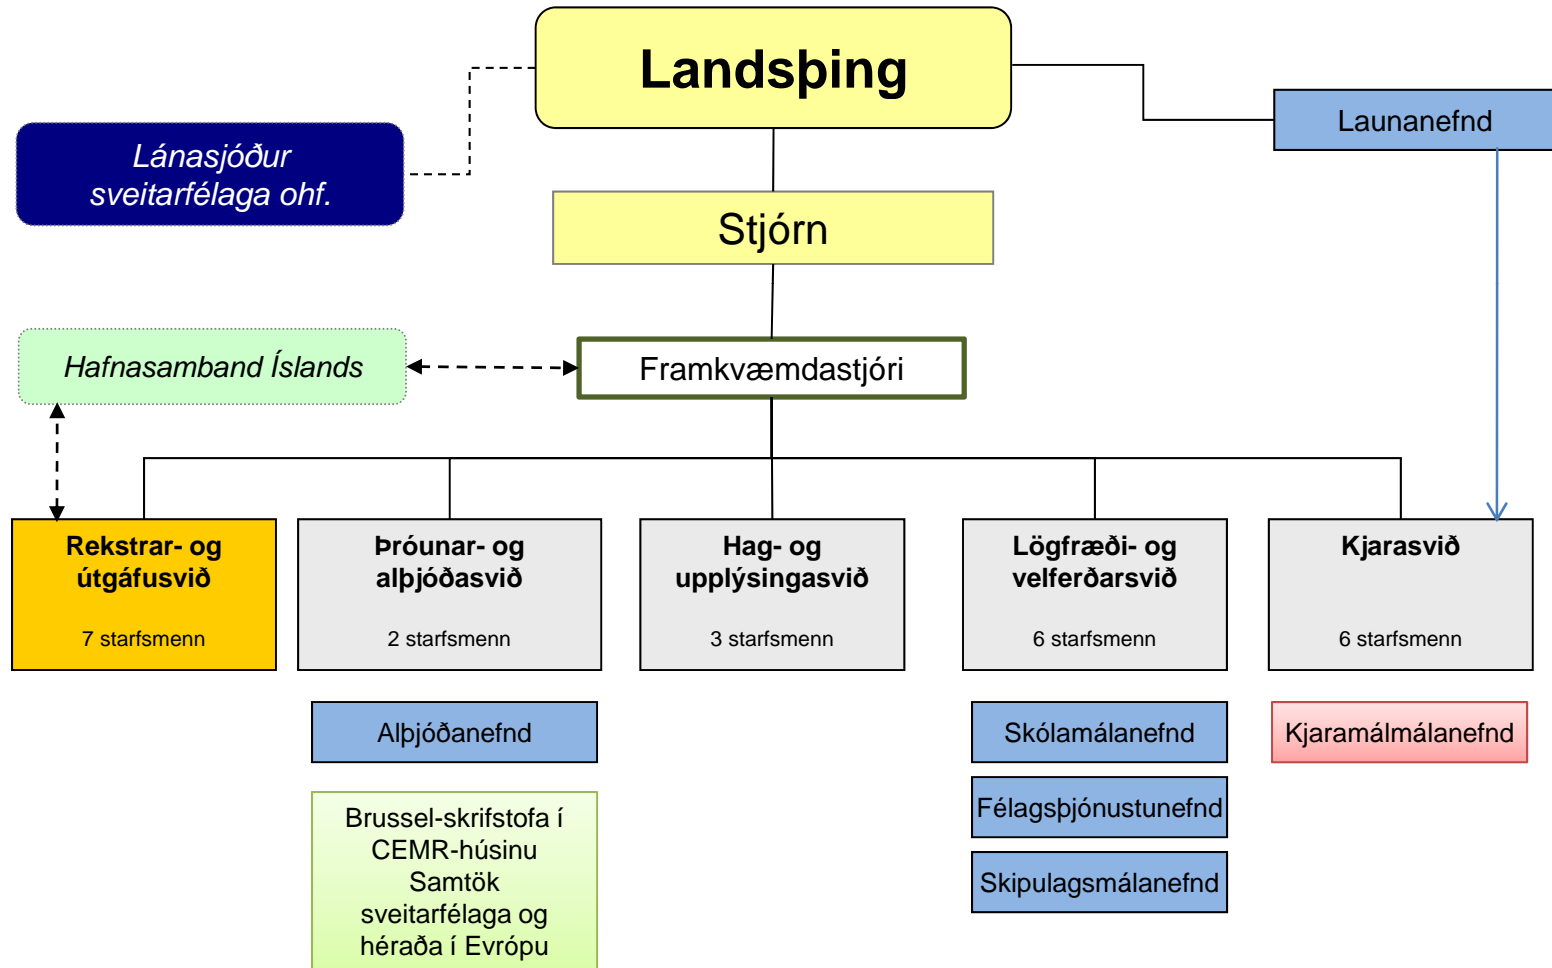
Landsþing

Launanefnd

Lánasjóður sveitarfélaga ohf.

Stjórn

Hafnasamband Íslands

Framkvæmdastjóri

Rekstrar- og útgáfusvið

7 starfsmenn

Þróunar- og alþjóðasvið

2 starfsmenn

Hag- og upplýsingasvið

3 starfsmenn

Lögfræði- og velferðarsvið

6 starfsmenn

Kjarasvið

6 starfsmenn

Alþjóðanefnd

Brussel-skrifstofa í CEMR-húsinu Samtök sveitarfélaga og héraða í Evrópu

Skólamálanefnd

Félagsþjónustunefnd

Skipulagsmálanefnd

Kjaramálmálanefnd